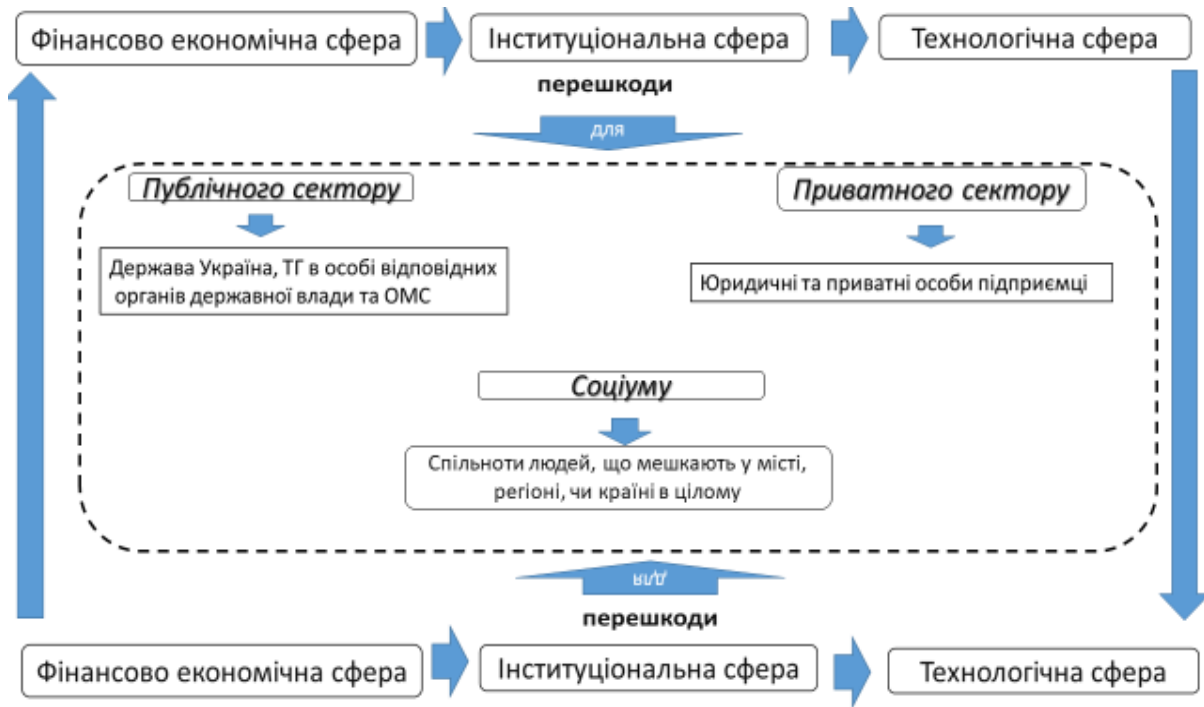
Фінансово економічна сфера
Інституціональна сфера
Технологічна сфера

перешкоди

для

Публічного сектору

Державa Україна, ТГ в особі відповідних органів державної влади та ОМС

Приватного сектору

Юридичні та приватні особи підприємці

Соціуму

Спільноти людей, що мешкають у місті, регіоні, чи країні в цілому

для

перешкоди

Фінансово економічна сфера
Інституціональна сфера
Технологічна сфера